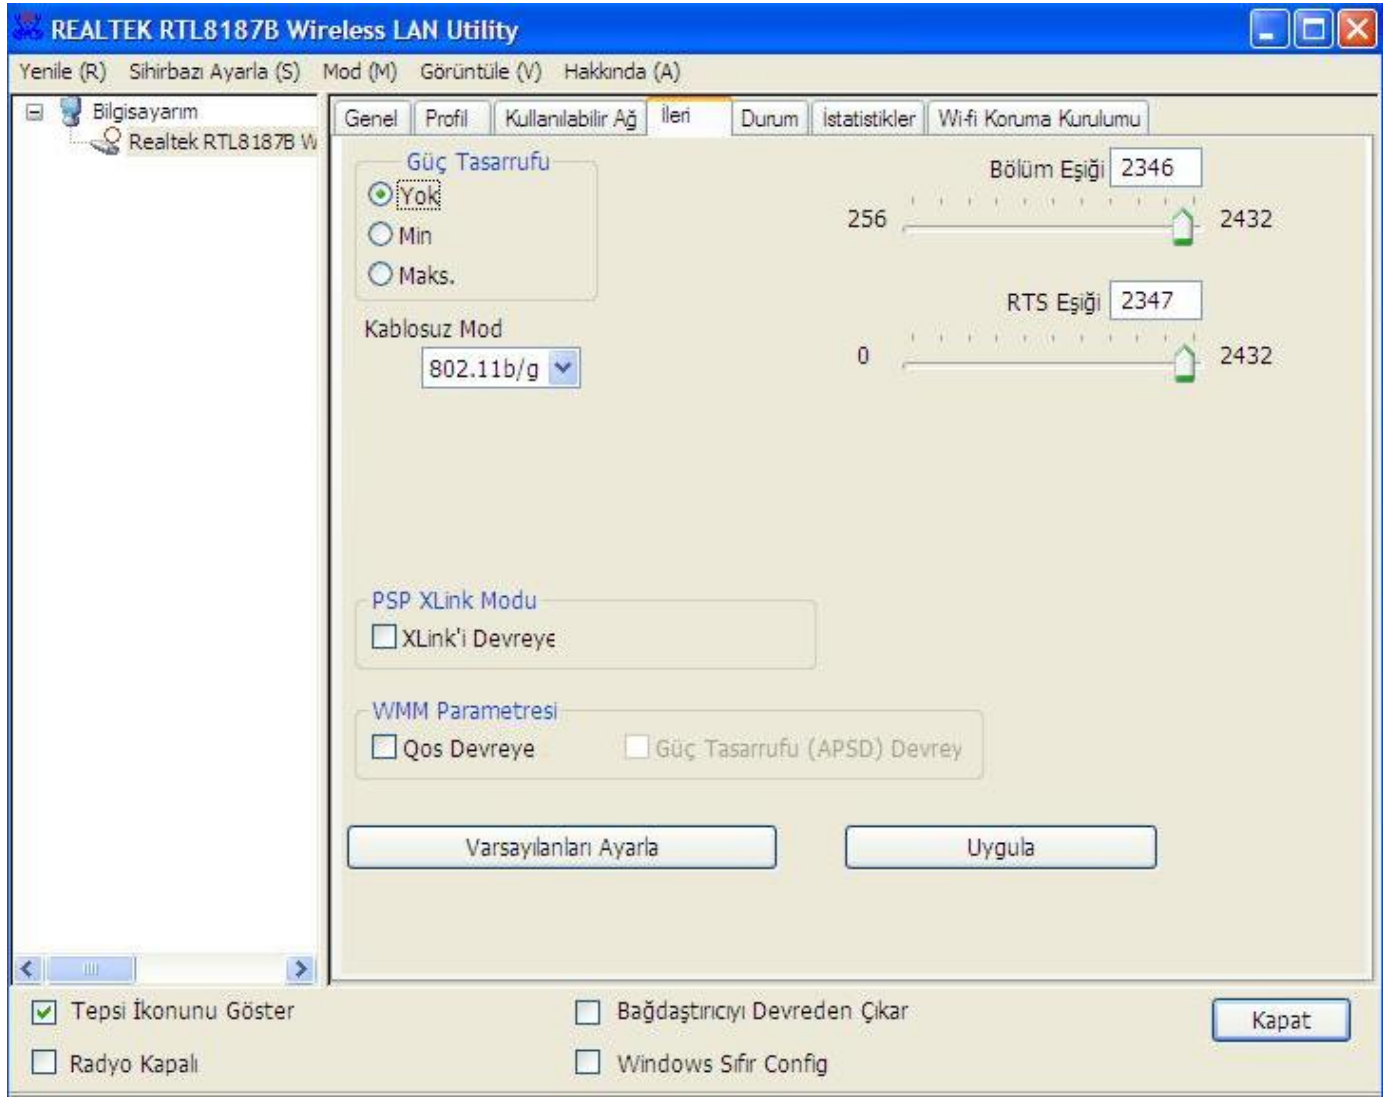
REALTEK RTL8187B Wireless LAN Utility

Yenile (R) Sihirbazı Ayarla (S) Mod (M) Görüntüle (V) Hakkında (A)

Bilgisayarım
Realtek RTL8187B W

Genel | Profil | Kullanılabilir Ağ | İleri | Durum | İstatistikler | Wi-fi Koruma Kurulumu

Güç Tasarrufu
Yok
Min
Maks.

Bölüm Eşiği 2346
256 2432

RTS Eşiği 2347
0 2432

Kablosuz Mod
802.11b/g

PSP XLink Modu
XLink'i Devreye

WMM Parametresi
Qos Devreye
Güç Tasarrufu (APSD) Devrey

Varsayılanları Ayarla
Uygula

Tepsi İkonunu Göster
Radyo Kapalı
Bağdaştırıcıyı Devreden Çıkar
Windows Sıfır Config
Kapat